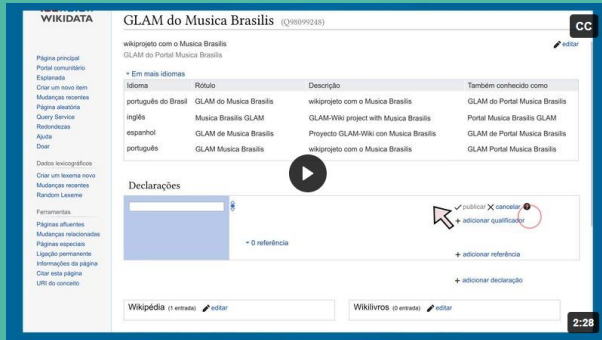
WIKIDATA

GLAM do Musica Brasilis (Q98099248)

CC

wikiprojeto com o Musica Brasilis
GLAM do Portal Musica Brasilis

editar

Página principal
Portal comunitário
Esplanada
Criar um novo item
Mudanças recentes
Página aleatória
Query Service
Redondezas
Ajuda
Doar

Dados lexicográficos
Criar um lexema novo
Mudanças recentes
Random Lexeme

Ferramentas
Páginas afluentes
Mudanças relacionadas
Páginas especiais
Ligação permanente
Informações da página
Citar esta página
URI do conceito

▾ Em mais idiomas

| Idioma | Rótulo | Descrição | Também conhecido como |
|---|---|---|---|
| português do Brasil | GLAM do Musica Brasilis | wikiprojeto com o Musica Brasilis | GLAM do Portal Musica Brasilis |
| inglês | Musica Brasilis GLAM | GLAM-Wiki project with Musica Brasilis | Portal Musica Brasilis GLAM |
| espanhol | GLAM de Musica Brasilis | Proyecto GLAM-Wiki con Musica Brasilis | GLAM de Portal Musica Brasilis |
| português | GLAM Musica Brasilis | wikiprojeto com o Musica Brasilis | GLAM Portal Musica Brasilis |

Declarações

publicar cancelar

+ adicionar qualificador

+ 0 referência

+ adicionar referência

+ adicionar declaração

Wikipédia (1 entrada) editar

Wikilivros (0 entrada) editar

2:28